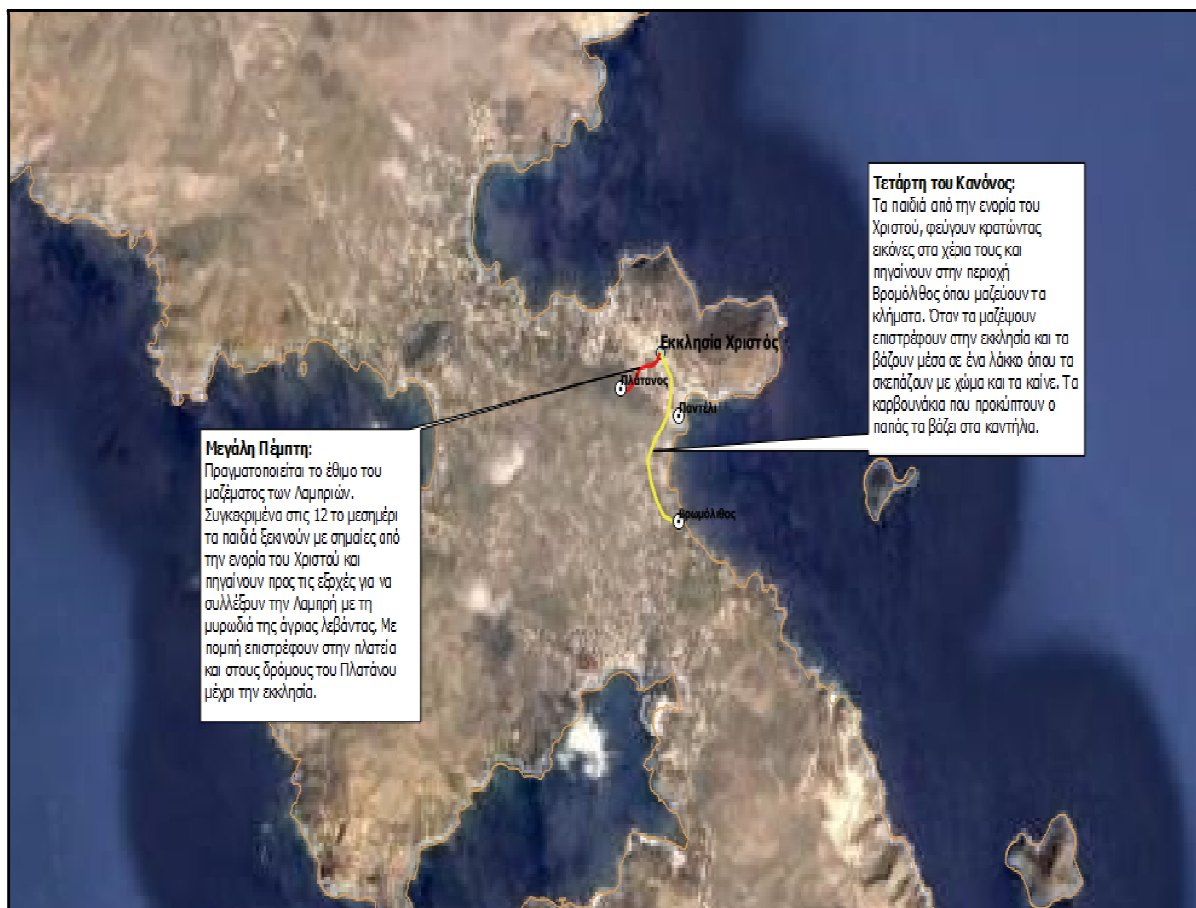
Τετάρτη του Κανόνος:
Τα παιδιά από την ενορία του Χριστού, φεύγουν κρατώντας εικόνες στα χέρια τους και πηγαίνουν στην περιοχή Βρομόλιθος όπου μαζεύουν τα κλήματα. Όταν τα μαζέψουν επιστρέφουν στην εκκλησία και τα βάζουν μέσα σε ένα λάκκο όπου τα σκεπάζουν με χώμα και τα καίνε. Τα καρβουνάκια που προκύπτουν ο παπάς τα βάζει στα καντήλια.

Εκκλησία Χριστός

Πλάτανος

Παντέλι

Βρομόλιθος

Μεγάλη Πέμπτη:
Πραγματοποιείται το έθιμο του μαζέματος των Λαμπριών. Συγκεκριμένα στις 12 το μεσημέρι τα παιδιά ξεκινούν με σημαίες από την ενορία του Χριστού και πηγαίνουν προς τις εξοχές για να συλλέξουν την Λαμπρή με τη μυρωδιά της άγριας λεβάντας. Με πομπή επιστρέφουν στην πλατεία και στους δρόμους του Πλατάνου μέχρι την εκκλησία.